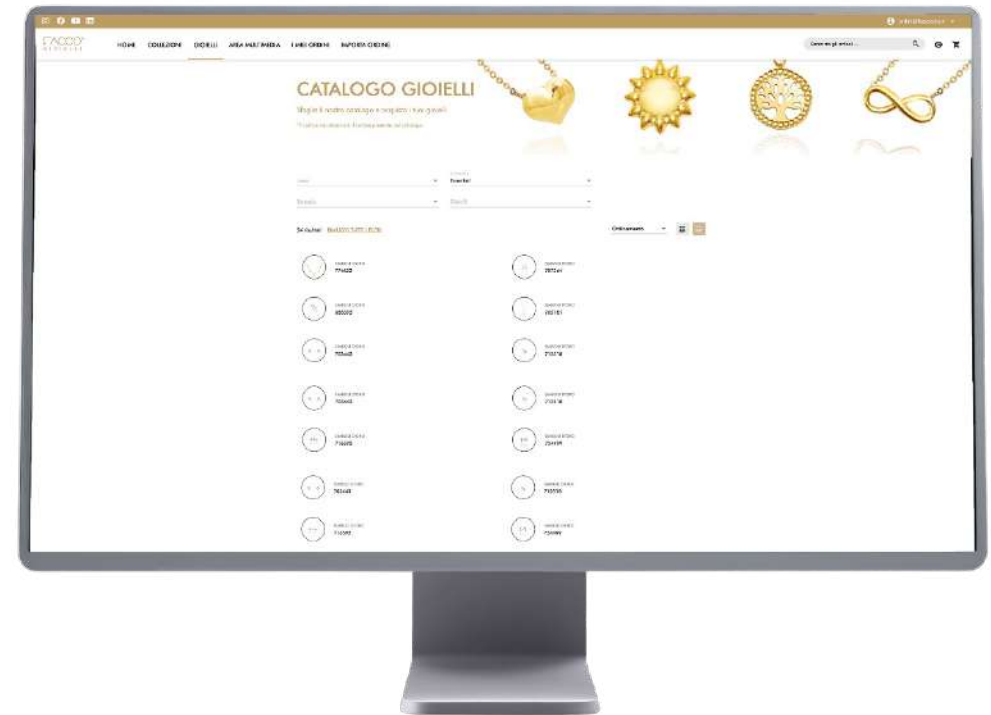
HOME COLLEZIONI GIOIELLI AREA MULTIMEDIA I MIEI ORDINI IMPORTA ORDINE

CATALOGO GIOIELLI

Sfoglia il nostro catalogo e acquista i tuoi gioielli

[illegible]

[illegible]

54 risultati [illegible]

Ordinamento

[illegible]
776428

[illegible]
787269

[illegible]
835332

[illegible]
787181

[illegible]
785448

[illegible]
715578

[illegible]
785443

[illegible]
715518

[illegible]
716695

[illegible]
724439

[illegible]
785448

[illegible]
715598

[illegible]
716595

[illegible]
724499